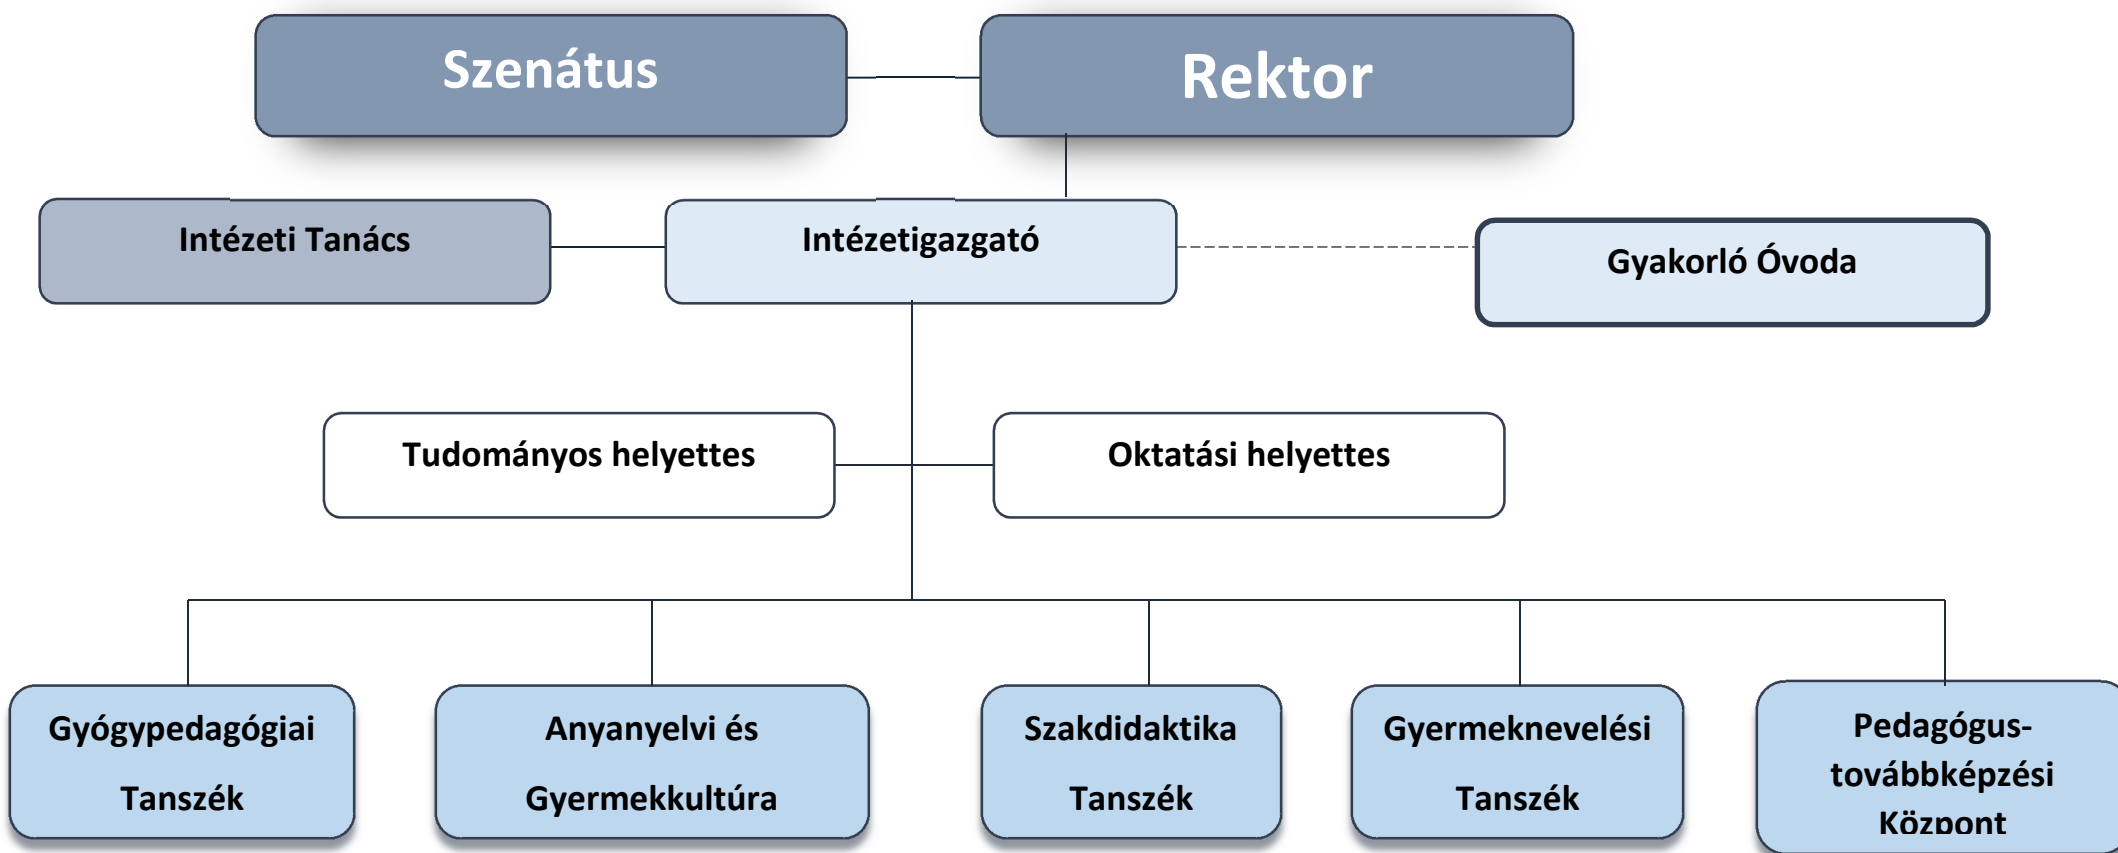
Szenátus

Rektor

Intézeti Tanács

Intézetigazgató

Gyakorló Óvoda

Tudományos helyettes

Oktatási helyettes

Gyógypedagógiai Tanszék

Anyanyelvi és Gyermekkultúra

Szakdidaktika Tanszék

Gyermeknevelési Tanszék

Pedagógus-továbbképzési Központ